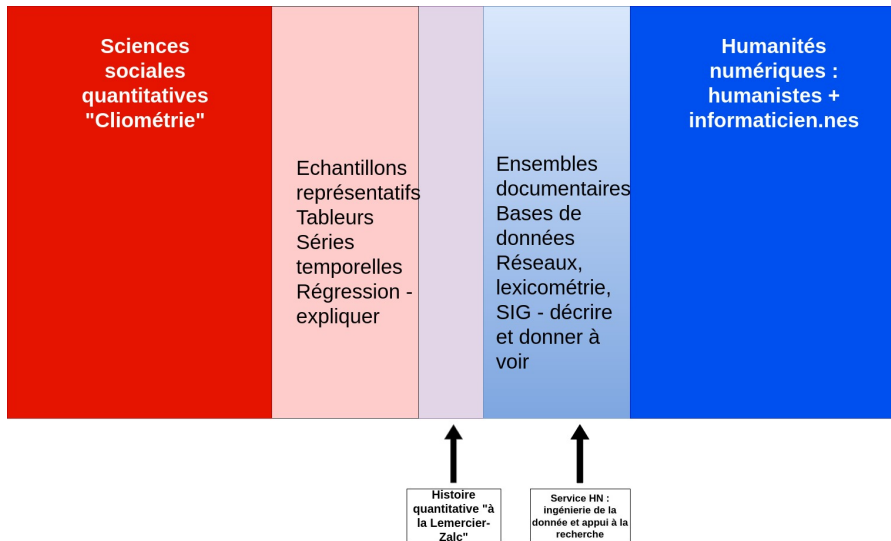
Sciences sociales quantitatives "Cliométrie"

Echantillons représentatifs
Tableurs
Séries temporelles
Régression - expliquer

Ensembles documentaires
Bases de données
Réseaux, lexicométrie, SIG - décrire et donner à voir

Humanités numériques : humanistes + informaticien.nes

Histoire quantitative "à la Lemercier-Zalc"

Service HN : ingénierie de la donnée et appui à la recherche